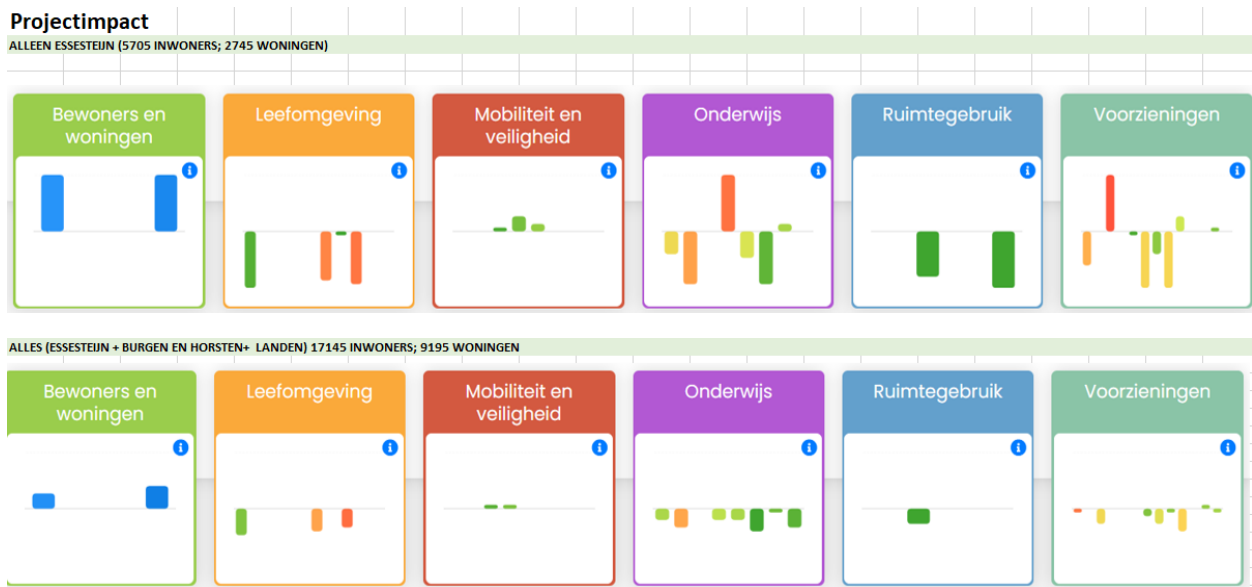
Projectimpact

ALLEEN ESSESTEIJN (5705 INWONERS; 2745 WONINGEN)

Bewoners en woningen

Leefomgeving

Mobiliteit en veiligheid

Onderwijs

Ruimtegebruik

Voorzieningen

ALLES (ESSESTEIJN + BURGEN EN HORSTEN+ LANDEN) 17145 INWONERS; 9195 WONINGEN

Bewoners en woningen

Leefomgeving

Mobiliteit en veiligheid

Onderwijs

Ruimtegebruik

Voorzieningen